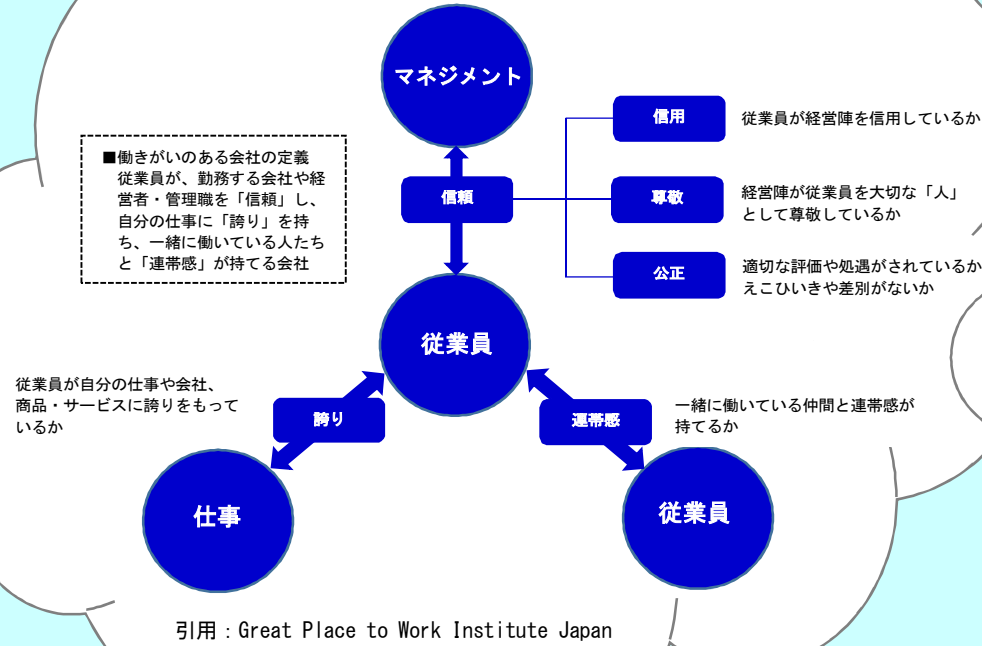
マネジメント

■働きがいのある会社の定義
従業員が、勤務する会社や経営者・管理職を「信頼」し、自分の仕事に「誇り」を持ち、一緒に働いている人たちと「連帯感」が持てる会社

信頼

信用

従業員が経営陣を信用しているか

尊敬

経営陣が従業員を大切な「人」として尊敬しているか

公正

適切な評価や処遇がされているかえこひいきや差別がないか

従業員

従業員が自分の仕事や会社、商品・サービスに誇りをもっているか

誇り

連帯感

一緒に働いている仲間と連帯感が持てるか

仕事

従業員

引用：Great Place to Work Institute Japan